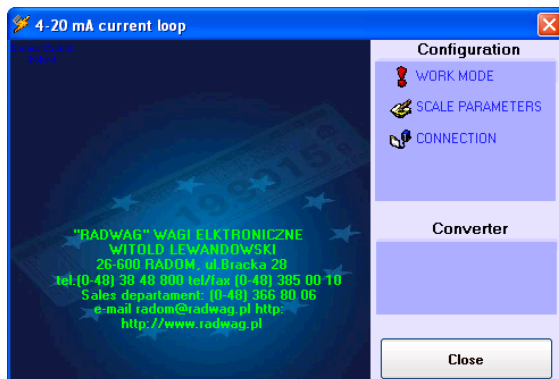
4-20 mA current loop

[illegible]
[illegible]

"RADWAG" WAGI ELKTRONICZNE
WITOLD LEWANDOWSKI
26-600 RADOM, ul.Bracka 28
tel:(0-48) 38 48 800 tel/fax (0-48) 385 00 10
Sales departament: (0-48) 366 80 06
e-mail radom@radwag.pl http:
http://www.radwag.pl

Configuration
WORK MODE
SCALE PARAMETERS
CONNECTION

Converter

Close